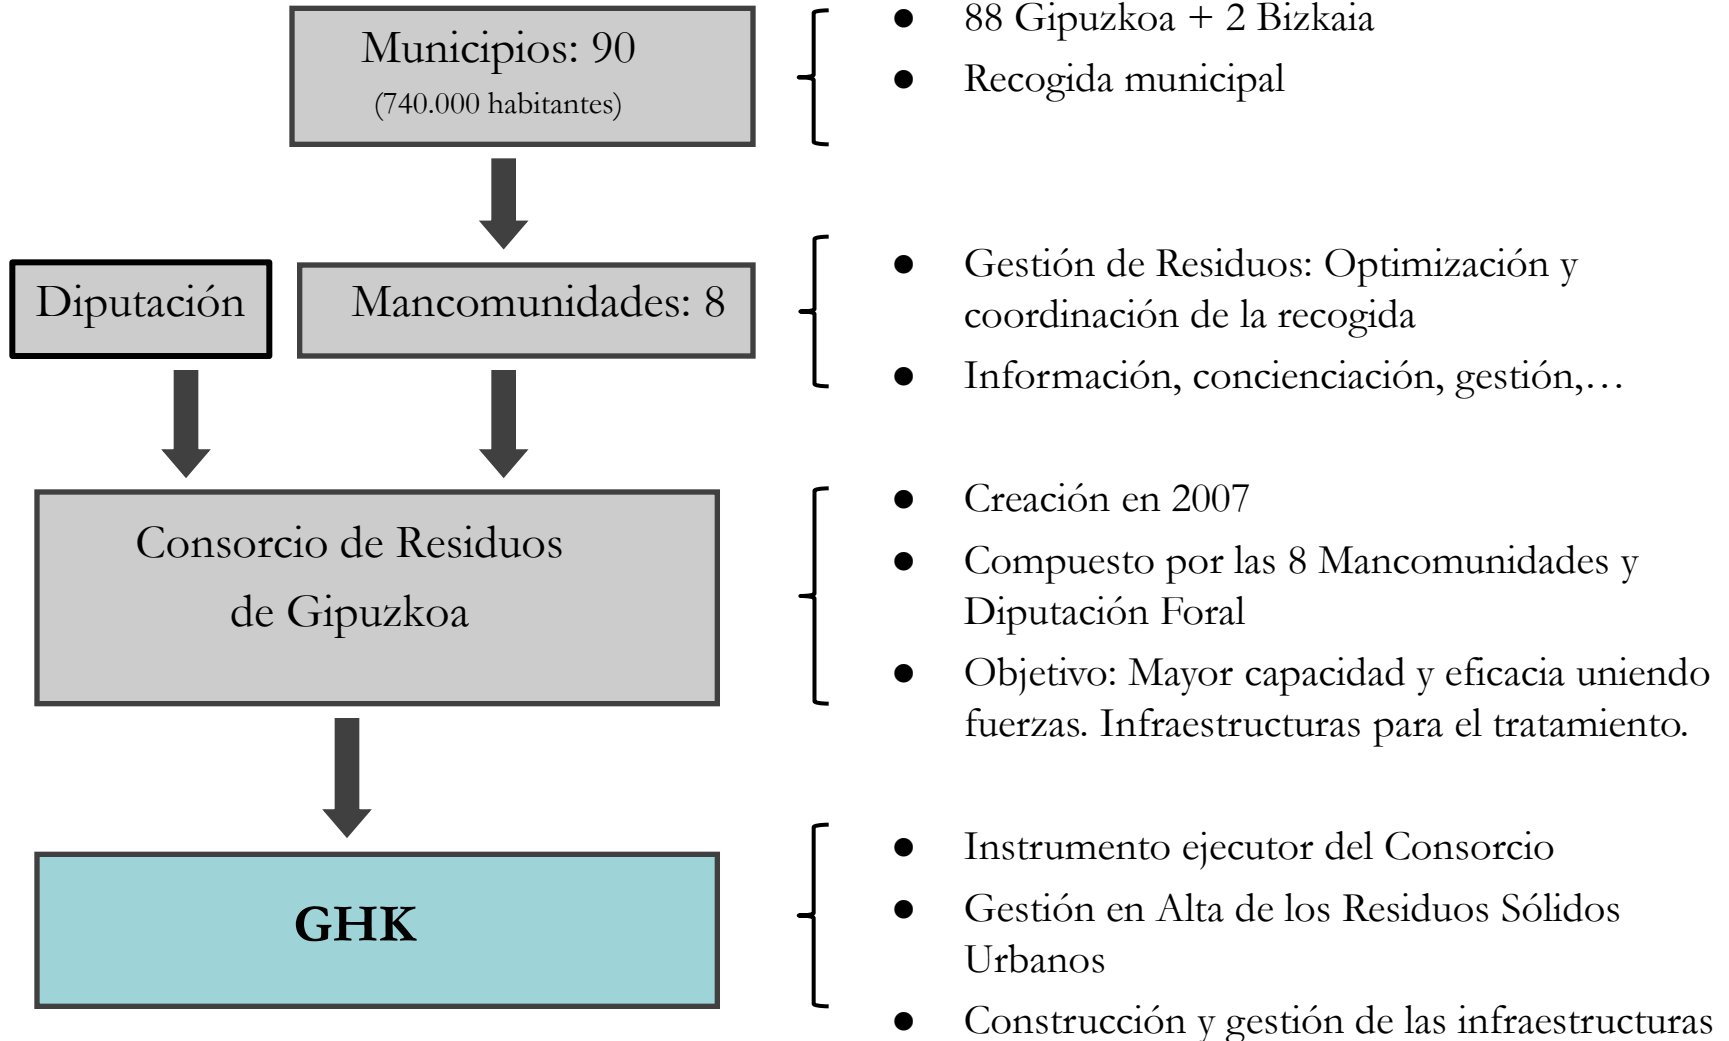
Municipios: 90
(740.000 habitantes)

- 88 Gipuzkoa + 2 Bizkaia
- Recogida municipal

Diputación

Mancomunidades: 8

- Gestión de Residuos: Optimización y coordinación de la recogida
- Información, concienciación, gestión,…

Consorcio de Residuos de Gipuzkoa

- Creación en 2007
- Compuesto por las 8 Mancomunidades y Diputación Foral
- Objetivo: Mayor capacidad y eficacia uniendo fuerzas. Infraestructuras para el tratamiento.

**GHK**

- Instrumento ejecutor del Consorcio
- Gestión en Alta de los Residuos Sólidos Urbanos
- Construcción y gestión de las infraestructuras